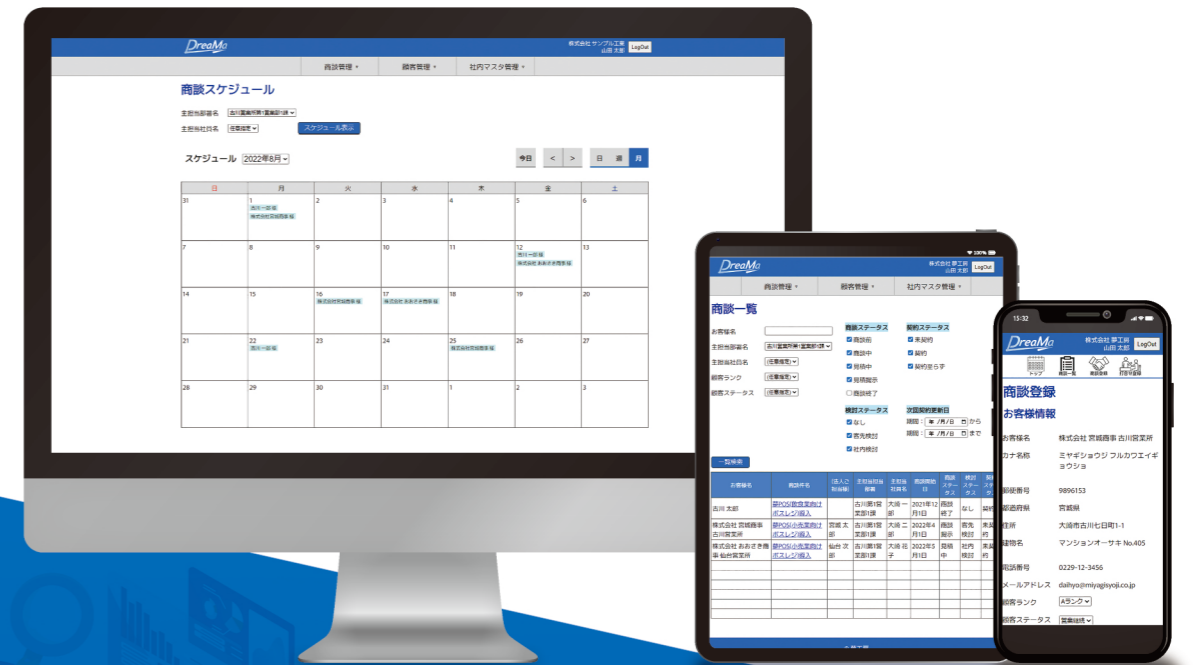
DreaMa

株式会社 サンプル工業
山田 太郎

LogOut

商談管理 ▾ 顧客管理 ▾ 社内マスタ管理 ▾

商談スケジュール

主担当部署名 古川営業所第1営業部1課 ▾

主担当社員名 (担当指定) ▾ スケジュール表示

スケジュール 2022年8月 ▾

今日 < > 日 週 月

| 日 | 月 | 火 | 水 | 木 | 金 | 土 |
|---|---|---|---|---|---|---|
| 31 | 1 古川一郎 様 株式会社 宮城西事 様 | 2 | 3 | 4 | 5 | 6 |
| 7 | 8 | 9 | 10 | 11 | 12 古川一郎 様 株式会社 おおさき商事 様 | 13 |
| 14 | 15 | 16 株式会社 宮城西事 様 | 17 株式会社 おおさき商事 様 | 18 | 19 | 20 |
| 21 | 22 古川一郎 様 | 23 | 24 | 25 株式会社 宮城西事 様 | 26 | 27 |
| 28 | 29 | 30 | 31 | 1 | 2 | 3 |

DreaMa

株式会社 夢工房
山田 太郎

LogOut

商談管理 ▾ 顧客管理 ▾ 社内マスタ管理 ▾

商談一覧

お客様名
主担当部署名 古川営業所第1営業部1課 ▾
主担当社員名 (担当指定) ▾
顧客ランク (担当指定) ▾
顧客ステータス (担当指定) ▾

商談ステータス
商談前
商談中
見積中
見積提示
商談終了

契約ステータス
未契約
契約
契約至らず

検討ステータス
なし
客先検討
社内検討

次回契約更新日
期間： 年 /月/日 から
期間： 年 /月/日 まで

一覧検索

| お客様名 | 商談件名 | (法人)ご担当様 | 主担当部署名 | 主担当社員名 | 商談開始日 | 商談ステータス | 検討ステータス | 契約ステータス |
|---|---|---|---|---|---|---|---|---|
| 古川 太郎 | 新POS(飲食店向け)ポスレジ導入 | | 古川第1営業部1課 | 大崎 一郎 | 2021年12月1日 | 商談終了 | なし | 契約 |
| 株式会社 宮城西事 古川営業所 | 新POS(小売業向け)ポスレジ導入 | 宮城 太郎 | 古川第1営業部1課 | 大崎 二郎 | 2022年4月1日 | 商談提示 | 客先検討 | 未契約 |
| 株式会社 おおさき商事 仙台営業所 | 新POS(小売業向け)ポスレジ導入 | 仙台 次郎 | 古川第1営業部1課 | 大崎 花子 | 2022年5月1日 | 見積中 | 社内検討 | 未契約 |

13:32

DreaMa

株式会社 夢工房
山田 太郎

LogOut

トップ 商談一覧 商談登録 打合せ登録

商談登録

お客様情報

お客様名 株式会社 宮城西事 古川営業所
カナ名称 ミヤギショウジ フルカワエイギョウショ
郵便番号 9896153
都道府県 宮城県
住所 大崎市古川七日町1-1
建物名 マンションオーサキ No.405
電話番号 0229-12-3456
メールアドレス daihyo@miyagisyoji.co.jp
顧客ランク Aランク ▾
顧客ステータス 営業継続 ▾